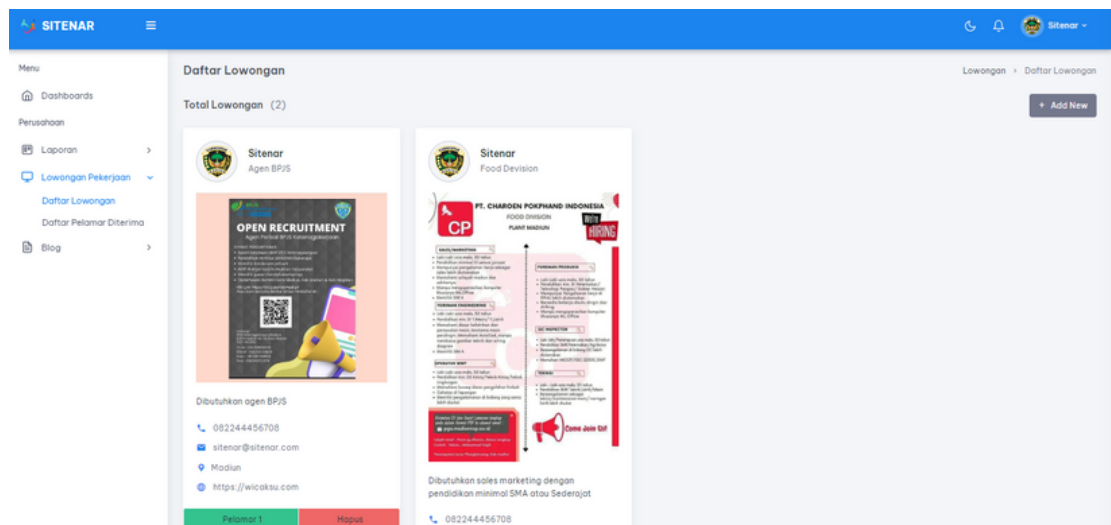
SITENAR

Sitenar

Menu

Dashboards

Perusahaan

Laporan

Lowongan Pekerjaan

Daftar Lowongan

Daftar Pelamar Diterima

Blog

Daftar Lowongan

Lowongan › Daftar Lowongan

Total Lowongan (2)

+ Add New

Sitenar
Agen BPJS

OPEN RECRUITMENT
Agen Perisai BPJS Ketenagakerjaan

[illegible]

Dibutuhkan agen BPJS

082244456708

sitenar@sitenar.com

Madiun

https://wicaksu.com

Pelamar 1

Hapus

Sitenar
Food Devision

PT. CHAROEN POKPHAND INDONESIA
FOOD DIVISION
PLANT MADIUN

CP

WE'RE HIRING

SALES/MARKETING

FOREMAN PRODUKSI

FOREMAN ENGINEERING

QC INSPECTOR

OPERATOR WWT

TEKNISI

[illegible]

Come Join Us!

Dibutuhkan sales marketing dengan pendidikan minimal SMA atau Sederajat

082244456708